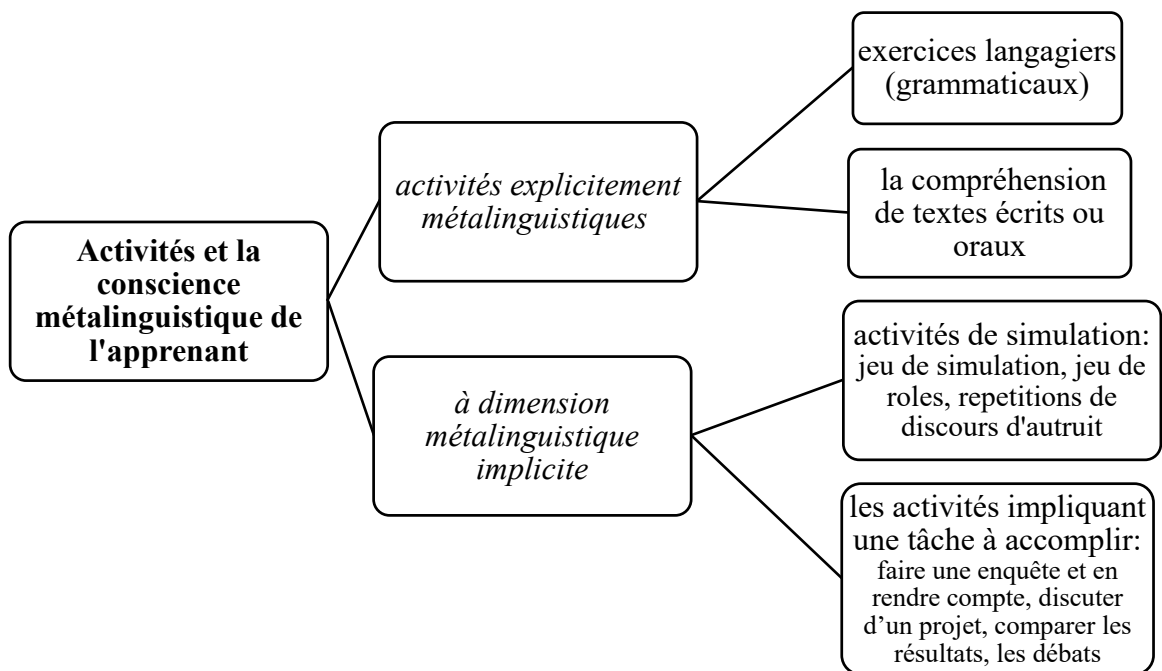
Activités et la conscience métalinguistique de l'apprenant

*activités explicitement métalinguistiques*

exercices langagiers (grammaticaux)

la compréhension de textes écrits ou oraux

*à dimension métalinguistique implicite*

activités de simulation: jeu de simulation, jeu de roles, repetitions de discours d'autruit

les activités impliquant une tâche à accomplir: faire une enquête et en rendre compte, discuter d'un projet, comparer les résultats, les débats